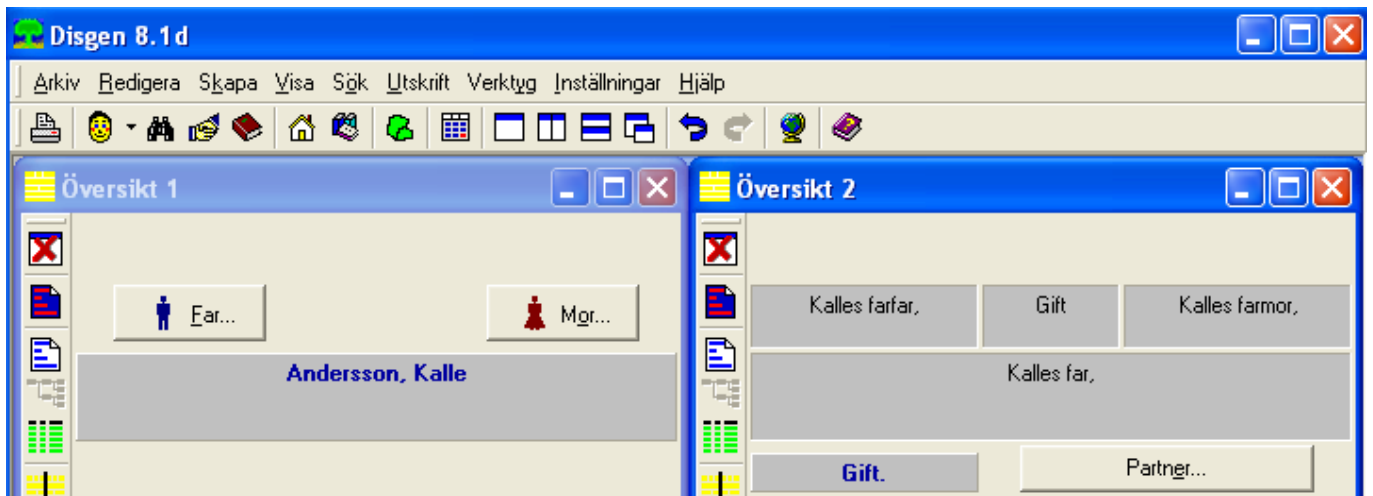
Disgen 8.1d

Arkiv Redigera Skapa Visa Sök Utskrift Verktyg Inställningar Hjälp

Översikt 1

Far...

Mor...

Andersson, Kalle

Översikt 2

Kalles farfar,

Gift

Kalles farmor,

Kalles far,

Gift.

Partner...